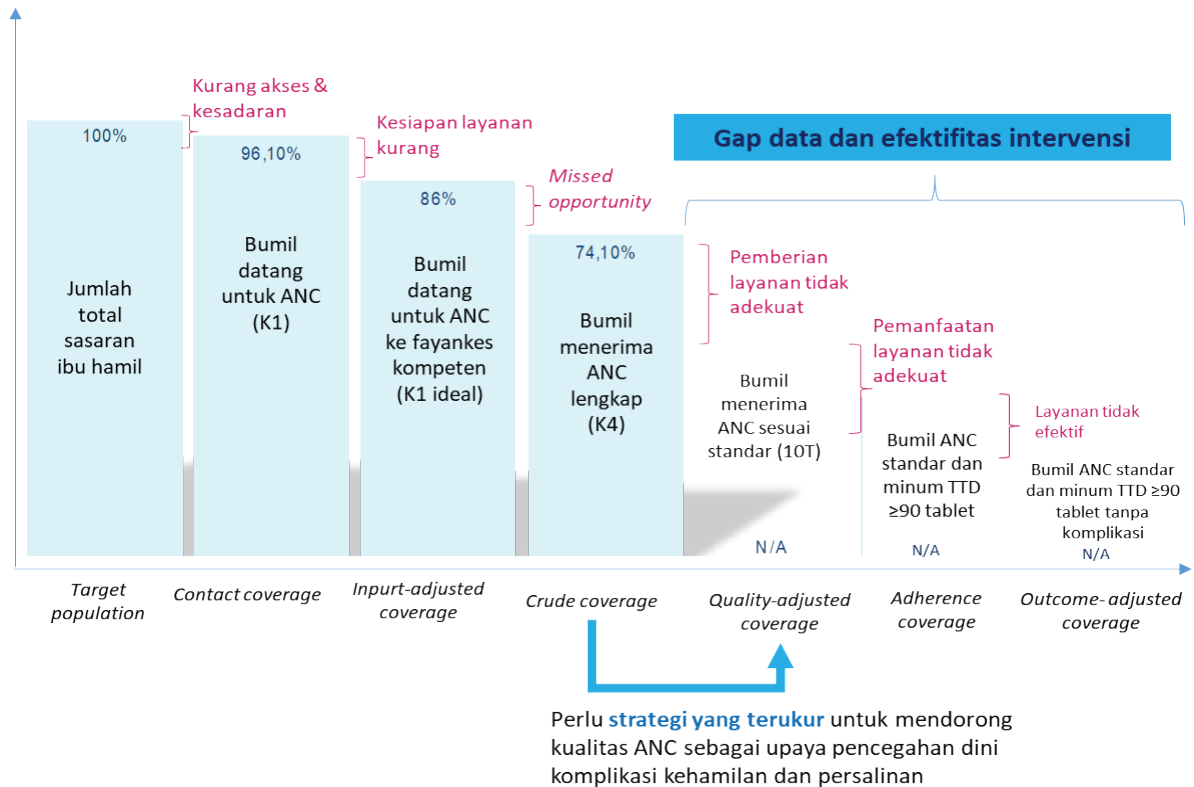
Kurang akses & kesadaran

Kesiapan layanan kurang

Gap data dan efektifitas intervensi

Missed opportunity

100%

Jumlah total sasaran ibu hamil

96,10%

Bumil datang untuk ANC (K1)

86%

Bumil datang untuk ANC ke fayankes kompeten (K1 ideal)

74,10%

Bumil menerima ANC lengkap (K4)

Pemberian layanan tidak adekuat

Bumil menerima ANC sesuai standar (10T)

N/A

Pemanfaatan layanan tidak adekuat

Bumil ANC standar dan minum TTD ≥90 tablet

N/A

Layanan tidak efektif

Bumil ANC standar dan minum TTD ≥90 tablet tanpa komplikasi

N/A

Target population

Contact coverage

Inpurt-adjusted coverage

Crude coverage

Quality-adjusted coverage

Adherence coverage

Outcome- adjusted coverage

Perlu strategi yang terukur untuk mendorong kualitas ANC sebagai upaya pencegahan dini komplikasi kehamilan dan persalinan